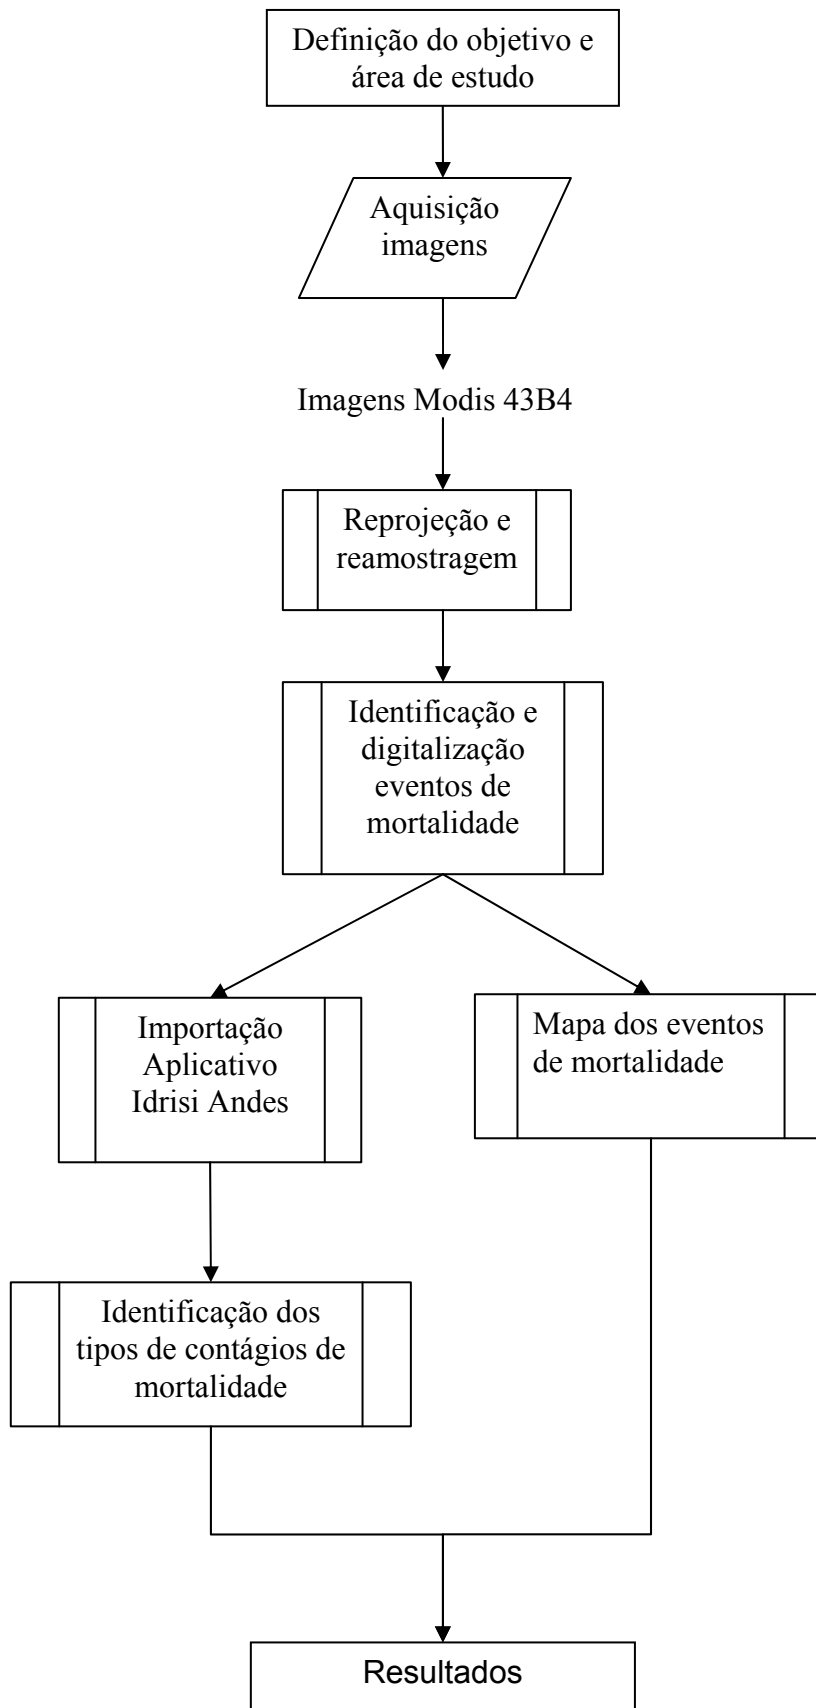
Definição do objetivo e área de estudo

Aquisição imagens

Imagens Modis 43B4

Reprojeção e reamostragem

Identificação e digitalização eventos de mortalidade

Importação Aplicativo Idrisi Andes

Mapa dos eventos de mortalidade

Identificação dos tipos de contágios de mortalidade

Resultados